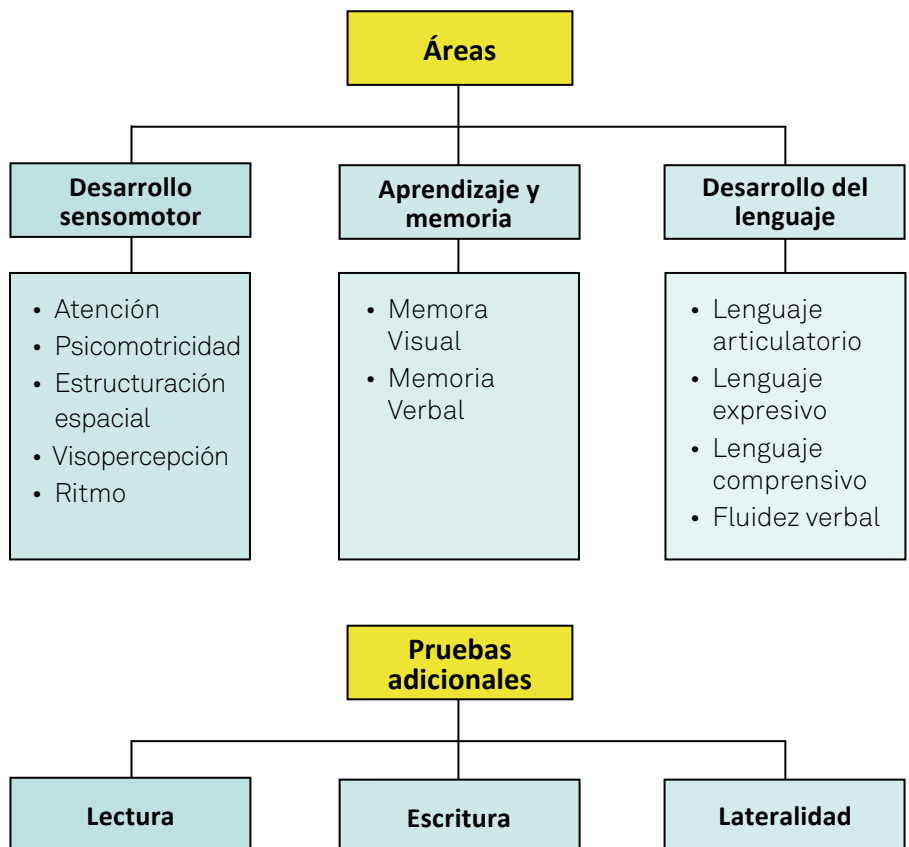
Áreas

Desarrollo sensomotor

- Atención
- Psicomotricidad
- Estructuración espacial
- Visopercepción
- Ritmo

Aprendizaje y memoria

- Memora Visual
- Memoria Verbal

Desarrollo del lenguaje

- Lenguaje articulatorio
- Lenguaje expresivo
- Lenguaje comprensivo
- Fluidez verbal

Pruebas adicionales

Lectura

Escritura

Lateralidad